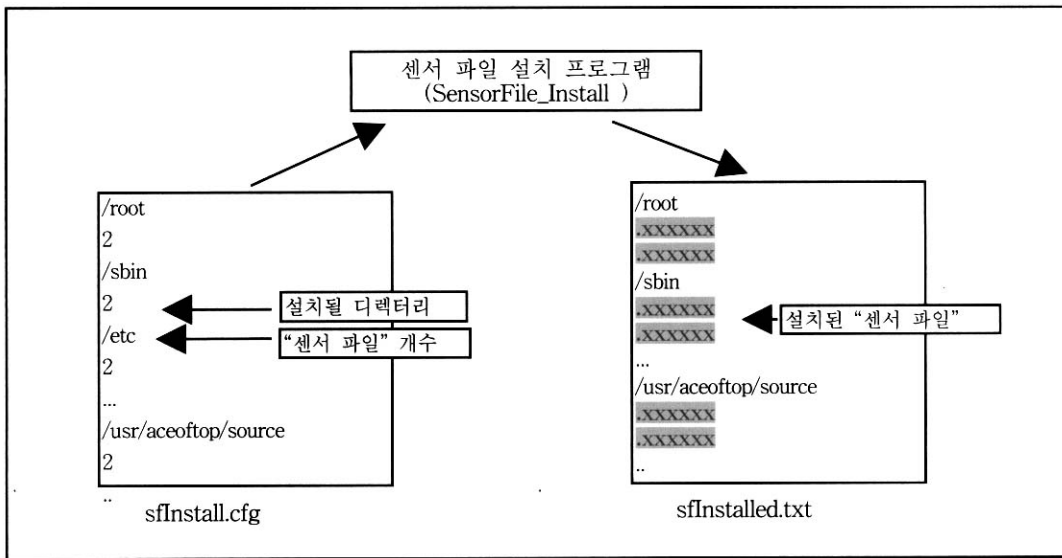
센서 파일 설치 프로그램
(SensorFile_Install )

/root
2
/sbin
2
/etc
2
...
/usr/aceoftop/source
2
..

설치될 디렉터리

"센서 파일" 개수

sfInstall.cfg

/root
.xxxxxx
.xxxxxx
/sbin
.xxxxxx
.xxxxxx
...
/usr/aceoftop/source
.xxxxxx
.xxxxxx
..

설치된 "센서 파일"

sfInstalled.txt